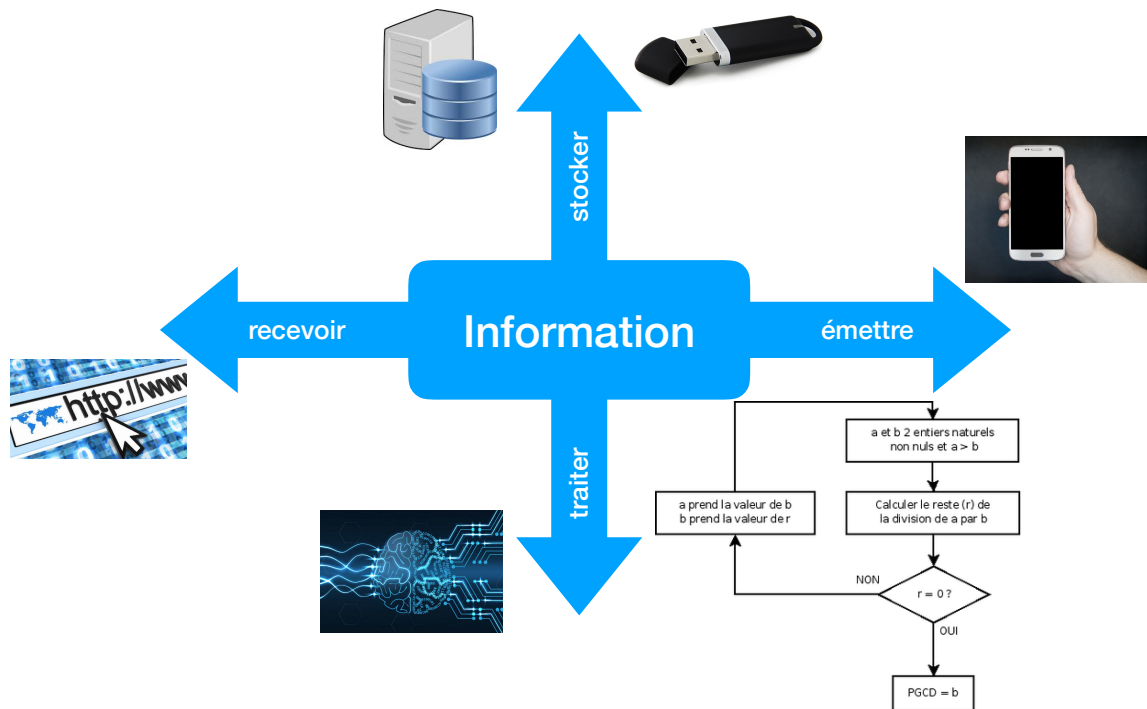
stocker

recevoir

Information

émettre

traiter

http://www

a et b 2 entiers naturels non nuls et a > b

Calculer le reste (r) de la division de a par b

a prend la valeur de b
b prend la valeur de r

NON

r = 0 ?

OUI

PGCD = b